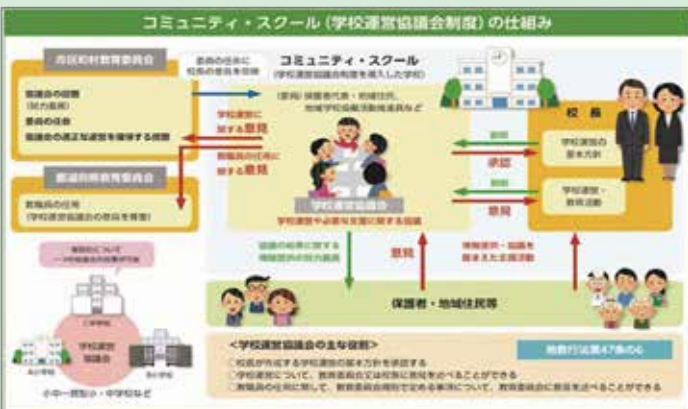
コミュニティ・スクール（学校運営協議会制度）の仕組み

市区町村教育委員会

協議会の設置
（努力義務）
委員の任命
協議会の適正な運営を確保する措置

委員の任命に校長の意見を反映

コミュニティ・スクール
（学校運営協議会制度を導入した学校）

（委員）保護者代表・地域住民、地域学校協働活動推進員など

学校運営に関する意見

教職員の任用に関する意見

都道府県教育委員会

教職員の任用
（学校運営協議会の意見を尊重）

学校運営協議会
学校運営や必要な支援に関する協議

説明

承認

意見

校長

学校運営の基本方針

学校運営・教育活動

協議の結果に関する情報提供の努力義務

意見

情報提供・協議を踏まえた支援活動

保護者・地域住民等

複数校について一つの協議会を設置可能

小学校

学校運営協議会

小学校

中学校

小中一貫型小・中学校など

＜学校運営協議会の主な役割＞
○校長が作成する学校運営の基本方針を承認する
○学校運営について、教育委員会又は校長に意見を述べることができる
○教職員の任用に関して、教育委員会規則で定める事項について、教育委員会に意見を述べることができる

地教行法第47条の6